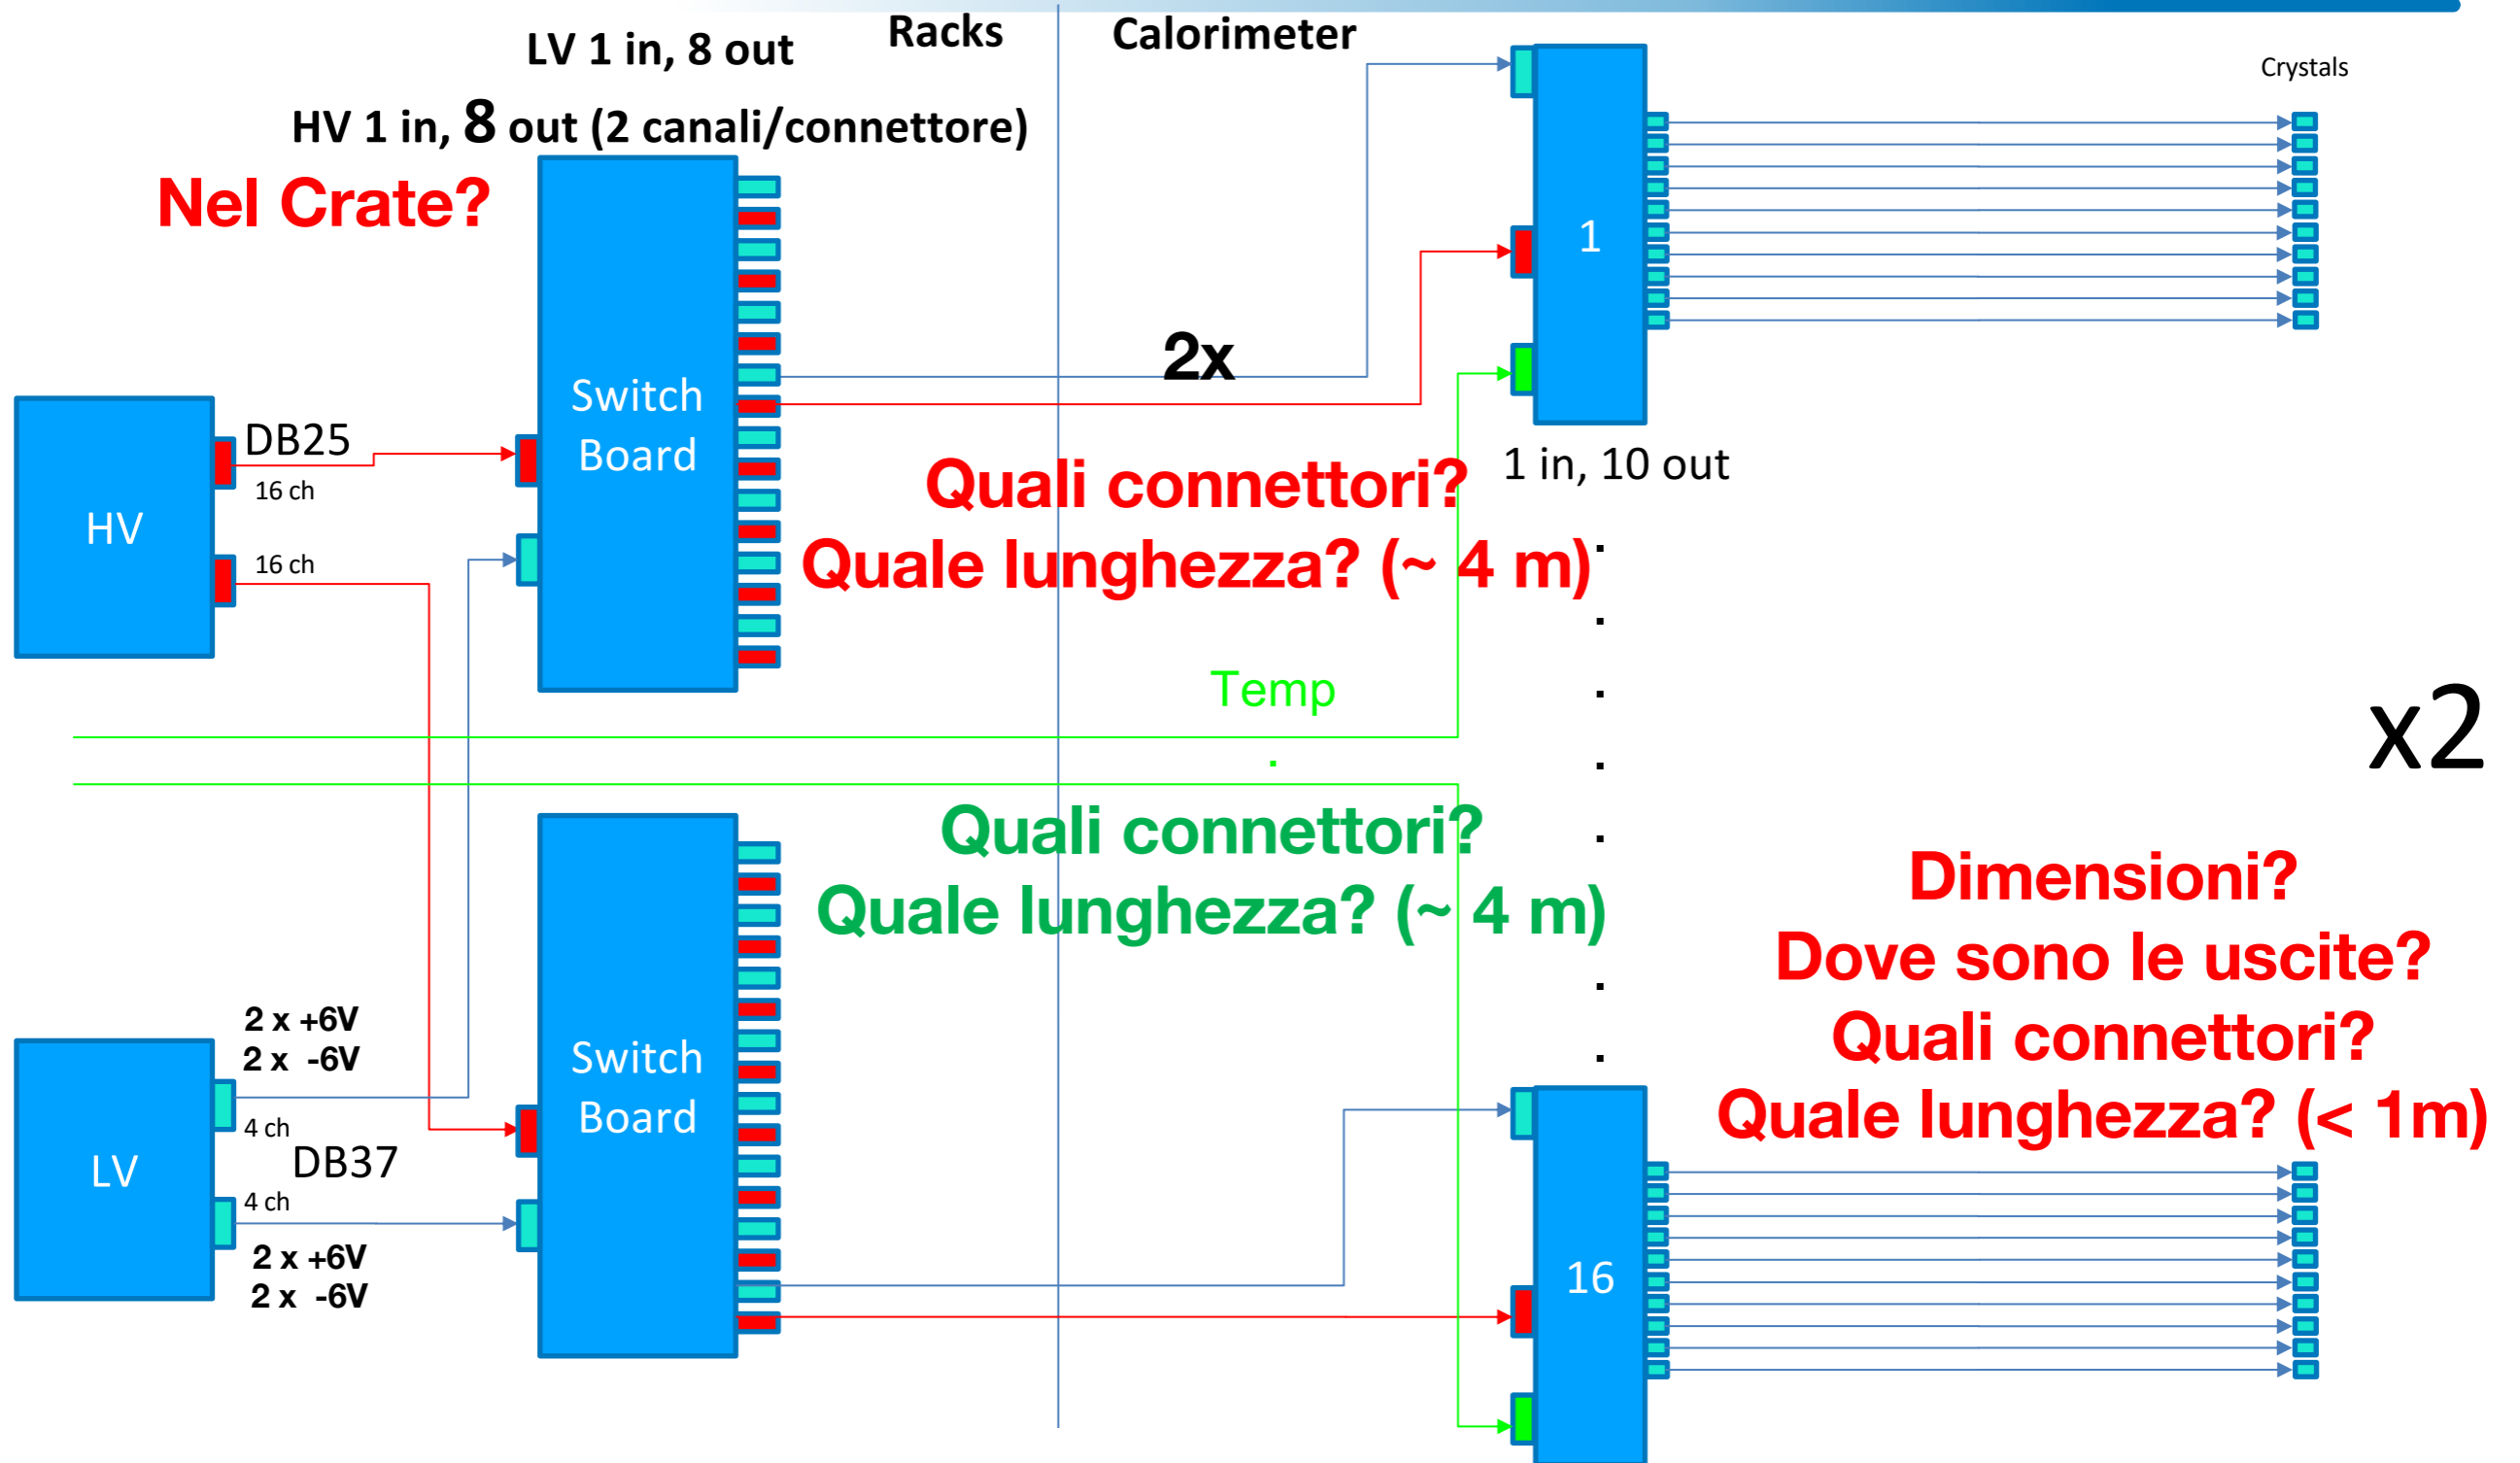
Racks

Calorimeter

LV 1 in, 8 out

HV 1 in, 8 out (2 canali/connettore)

Crystals

Nel Crate?

Switch Board

HV

DB25

16 ch

16 ch

2x

1

1 in, 10 out

Quali connettori?
Quale lunghezza? (~ 4 m)

Temp

x2

Quali connettori?
Quale lunghezza? (~ 4 m)

Dimensioni?
Dove sono le uscite?
Quali connettori?
Quale lunghezza? (< 1m)

Switch Board

LV

2 x +6V
2 x -6V

4 ch

DB37

4 ch

2 x +6V
2 x -6V

16